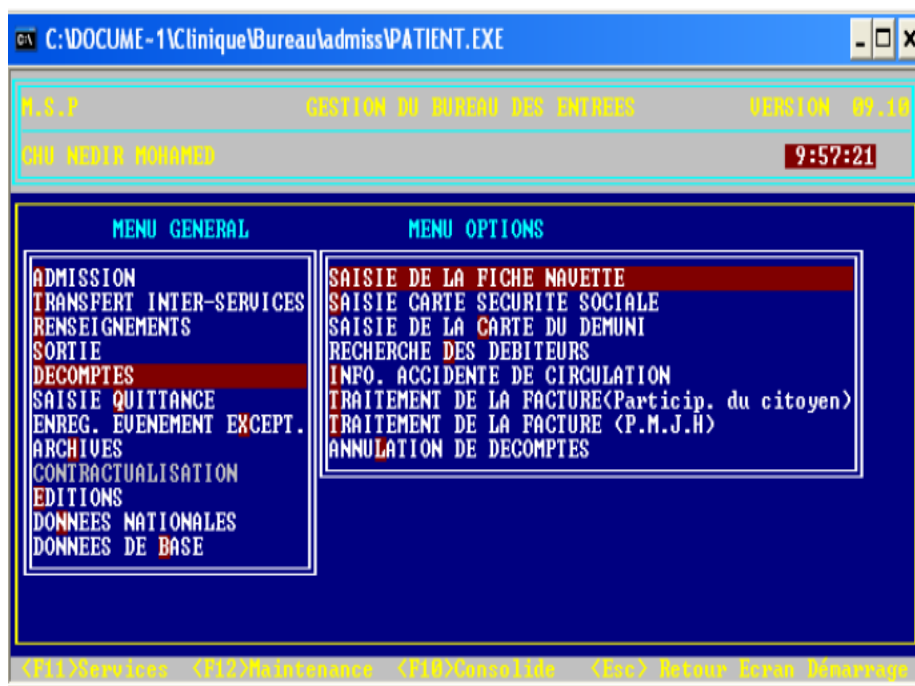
C:\DOCUME~1\Clinique\Bureau\admiss\PATIENT.EXE

M.S.P GESTION DU BUREAU DES ENTREES VERSION 09.10

CHU NEDIR MOHAMED 9:57:21

MENU GENERAL

ADMISSION
TRANSFERT INTER-SERVICES
RENSEIGNEMENTS
SORTIE
DECOMPTES
SAISIE QUITTANCE
ENREG. EVENEMENT EXCEPT.
ARCHIVES
CONTRACTUALISATION
EDITIONS
DONNEES NATIONALES
DONNEES DE BASE

MENU OPTIONS

SAISIE DE LA FICHE NAVETTE
SAISIE CARTE SECURITE SOCIALE
SAISIE DE LA CARTE DU DEMUNI
RECHERCHE DES DEBITEURS
INFO. ACCIDENTE DE CIRCULATION
TRAITEMENT DE LA FACTURE(Particip. du citoyen)
TRAITEMENT DE LA FACTURE (P.M.J.H)
ANNULATION DE DECOMPTES

<F11>Services <F12>Maintenance <F10>Consolide <Esc> Retour Ecran Démarrage